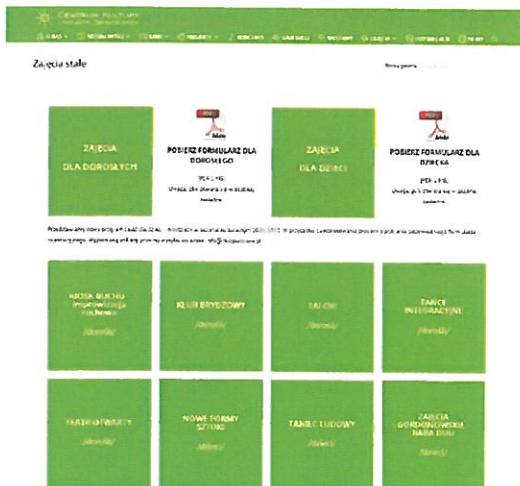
CENTRUM KULTURY

Zajęcia stałe

Strona główna

ZAJĘCIA DLA DOROSŁYCH

PDF
POBIERZ FORMULARZ DLA DOROSŁEGO
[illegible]
Uwaga: plik otwiera się w osobnej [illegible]

ZAJĘCIA DLA DZIECI

PDF
POBIERZ FORMULARZ DLA DZIECKA
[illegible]
Uwaga: plik otwiera się w osobnej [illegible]

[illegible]

RADOŚĆ RUCHU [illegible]
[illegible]

KLUB BRYDŻOWY
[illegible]

TAI CHI
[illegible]

TAŃCE INTEGRACYJNE
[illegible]

TEATR OTWARTY
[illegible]

NOWE FORMY SZTUKI
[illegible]

TANIEC LUDOWY
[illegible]

ZAJĘCIA GORDONOWSKIE BABA DUDU
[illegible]